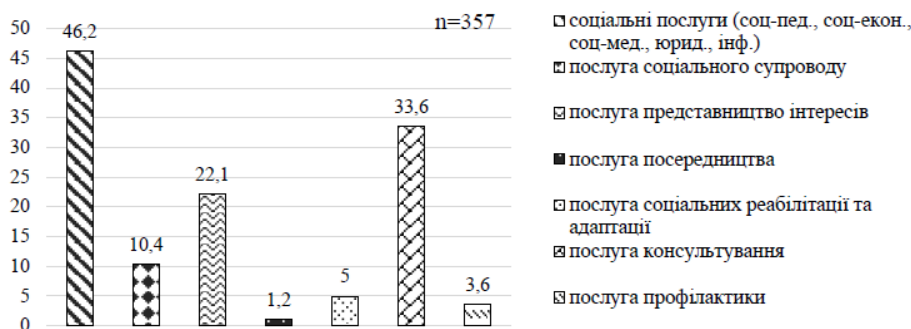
50
45
40
35
30
25
20
15
10
5
0

46,2
10,4
22,1
1,2
5
33,6
3,6

n=357

соціальні послуги (соц-пед., соц-екон., соц-мед., юрид., інф.)
послуга соціального супроводу
послуга представництво інтересів
послуга посередництва
послуга соціальних реабілітації та адаптації
послуга консультування
послуга профілактики